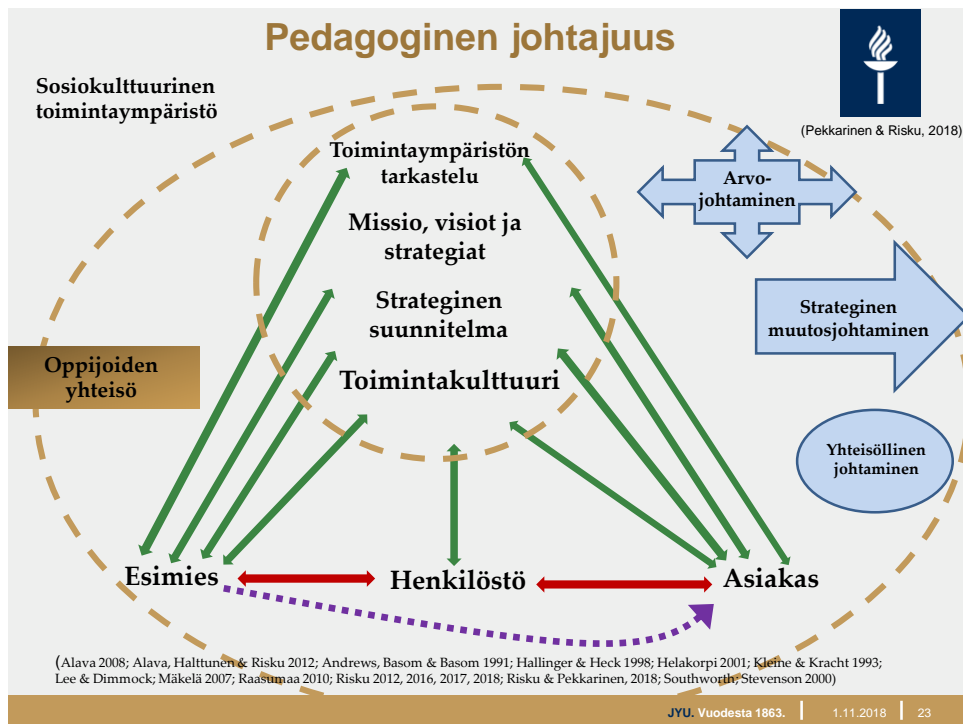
Pedagoginen johtajuus

(Pekkarinen & Risku, 2018)

Sosiokulttuurinen toimintaympäristö

Toimintaympäristön tarkastelu

Missio, visiot ja strategiat

Strateginen suunnitelma

Toimintakulttuuri

Arvo-johtaminen

Strateginen muutosjohtaminen

Yhteisöllinen johtaminen

Oppijoiden yhteisö

Esimies

Henkilöstö

Asiakas

(Alava 2008; Alava, Halttunen & Risku 2012; Andrews, Basom & Basom 1991; Hallinger & Heck 1998; Helakorpi 2001; Kleine & Kracht 1993; Lee & Dimmock; Mäkelä 2007; Raasumaa 2010; Risku 2012, 2016, 2017, 2018; Risku & Pekkarinen, 2018; Southworth; Stevenson 2000)

JYU. Vuodesta 1863. 1.11.2018 23